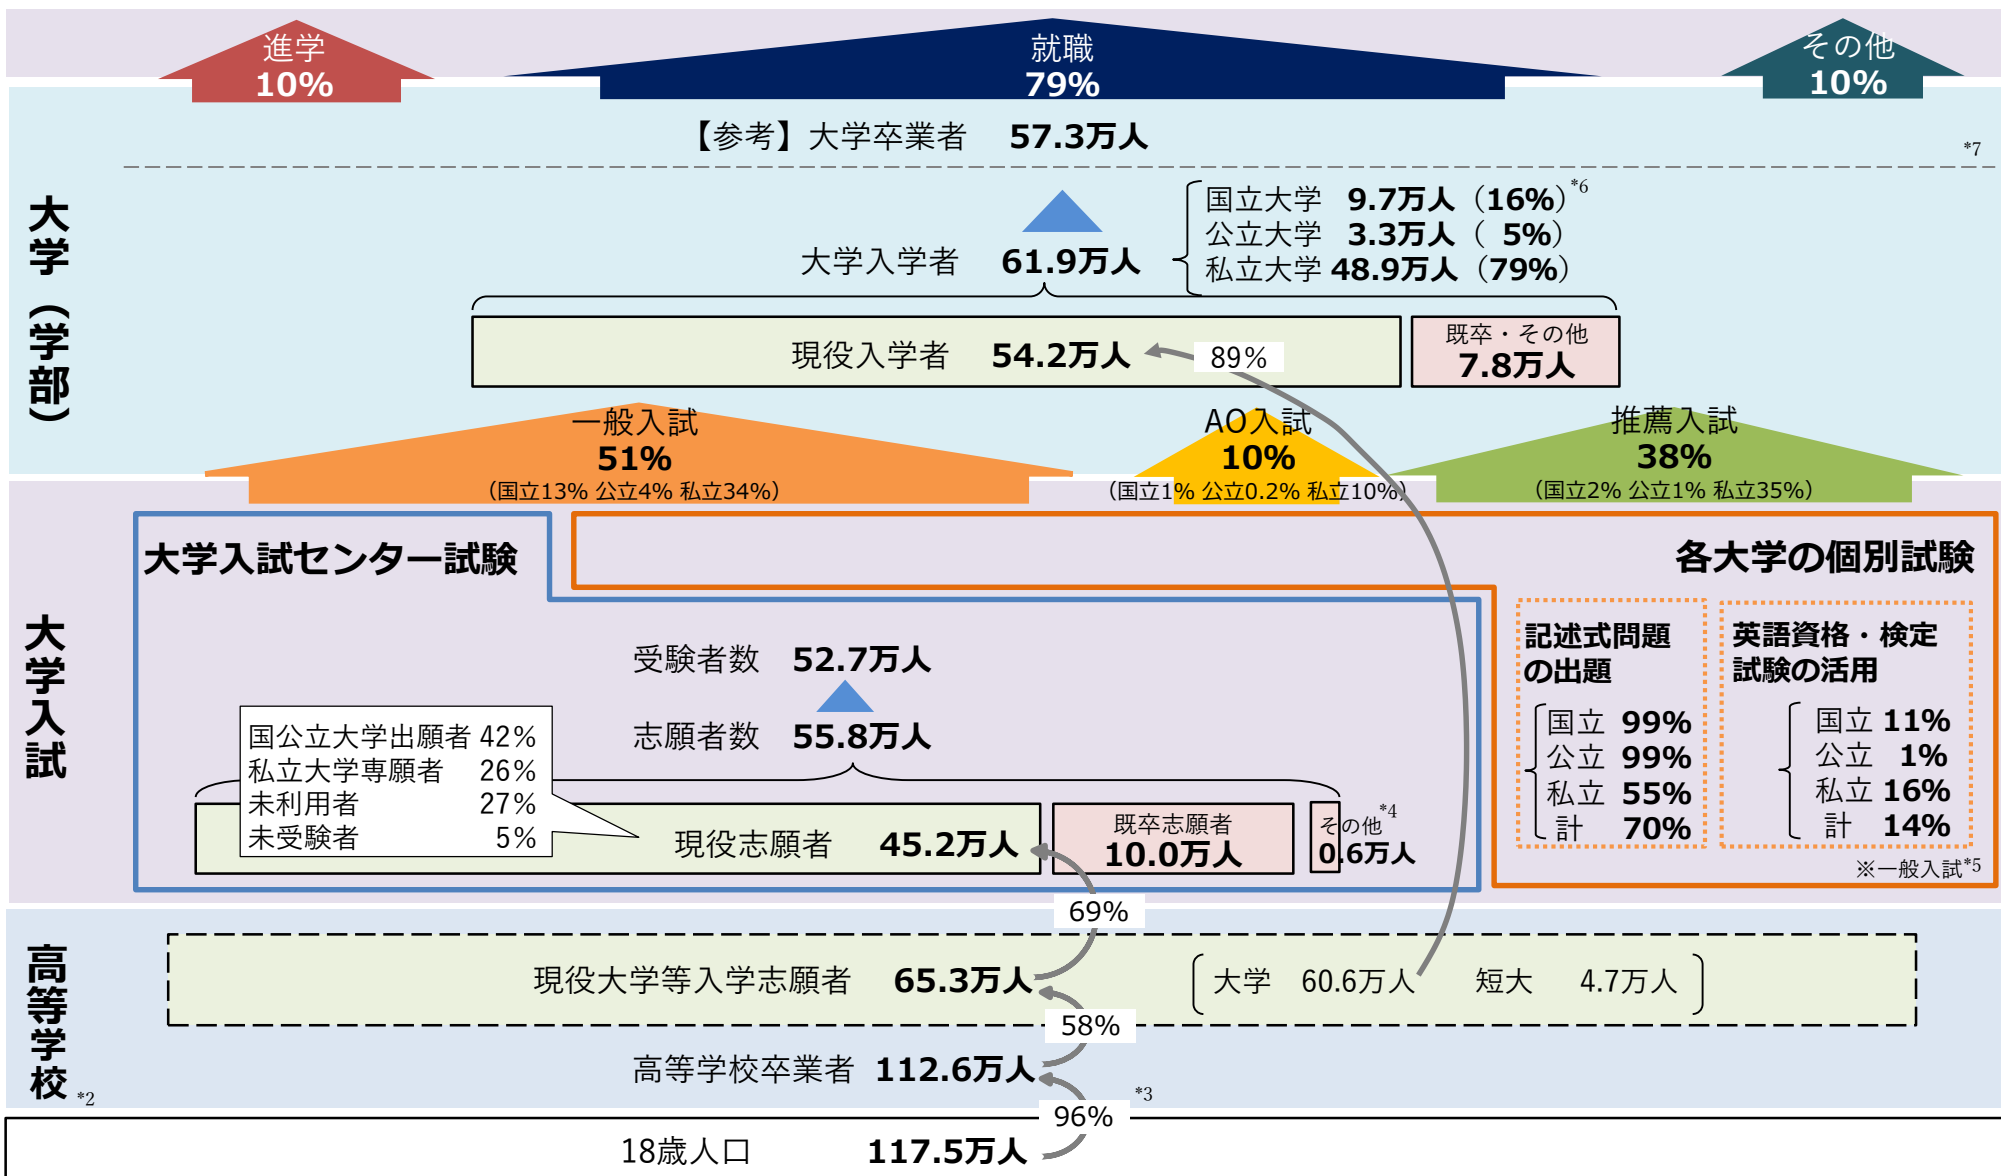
進学
10%

就職
79%

その他
10%

大学（学部）

【参考】大学卒業者 57.3万人

*7

大学入学者 61.9万人

国立大学 9.7万人（16%）*6
公立大学 3.3万人（ 5%）
私立大学 48.9万人（79%）

現役入学者 54.2万人

89%

既卒・その他
7.8万人

一般入試
51%
（国立13% 公立4% 私立34%）

AO入試
10%
（国立1% 公立0.2% 私立10%）

推薦入試
38%
（国立2% 公立1% 私立35%）

大学入試

大学入試センター試験

各大学の個別試験

受験者数 52.7万人

志願者数 55.8万人

国公立大学出願者 42%
私立大学専願者 26%
未利用者 27%
未受験者 5%

現役志願者 45.2万人

既卒志願者
10.0万人

その他*4
0.6万人

記述式問題の出題
国立 99%
公立 99%
私立 55%
計 70%

英語資格・検定試験の活用
国立 11%
公立 1%
私立 16%
計 14%

※一般入試*5

69%

高等学校 *2

現役大学等入学志願者 65.3万人

大学 60.6万人 短大 4.7万人

58%

高等学校卒業者 112.6万人

*3

96%

18歳人口 117.5万人